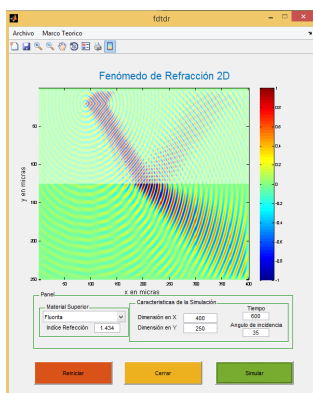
fdtdr

Archivo Marco Teorico

Fenómedo de Refracción 2D

y en micras

x en micras

50
100
150
200
250

50 100 150 200 250 300 350 400

0.8
0.6
0.4
0.2
0
-0.2
-0.4
-0.6
-0.8
-1

Panel

Material Superior

Fluorita

Indice Refección 1.434

Caracteristicas de la Simulación

Dimensión en X 400

Dimensión en Y 250

Tiempo 600

Angulo de incidencia 35

Reiniciar

Cerrar

Simular